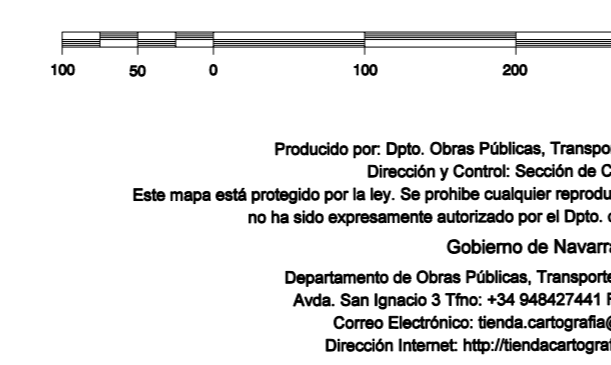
100 50 0 100 200

Producido por: Dpto. Obras Públicas, Transpo
Dirección y Control: Sección de C
Este mapa está protegido por la ley. Se prohibe cualquier reprodu
no ha sido expresamente autorizado por el Dpto. d

Gobierno de Navarra

Departamento de Obras Públicas, Transporte
Avda. San Ignacio 3 Tfno: +34 948427441 F
Correo Electrónico: tienda.cartografia@
Dirección Internet: http://tiendacartograf